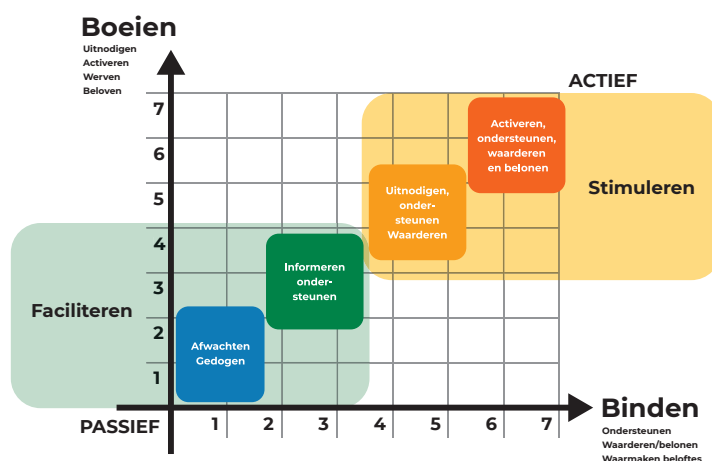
Boeien
Uitnodigen
Activeren
Werven
Beloven

ACTIEF

7
6
5
4
3
2
1

Activeren, ondersteunen, waarderen en belonen

Uitnodigen, ondersteunen Waarderen

Stimuleren

Informeren ondersteunen

Faciliteren

Afwachten Gedogen

PASSIEF

1 2 3 4 5 6 7

Binden
Ondersteunen
Waarderen/belonen
Waarmaken beloftes